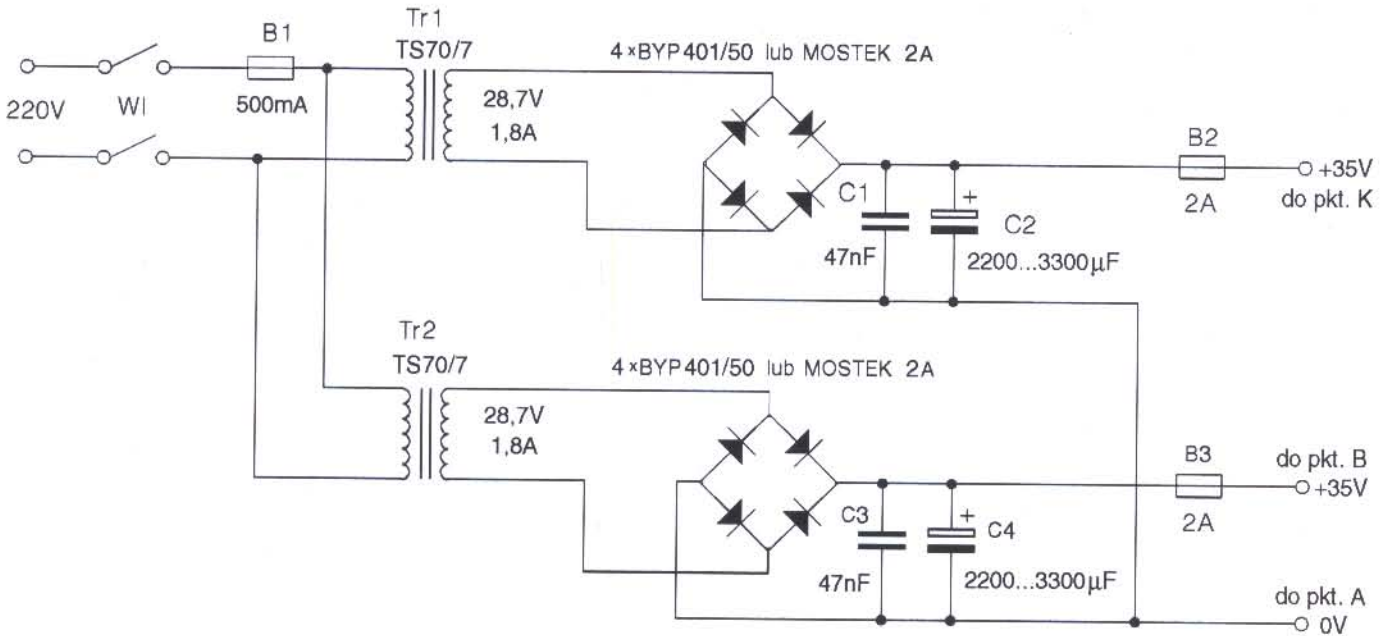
B1
Tr1
TS70/7
4×BYP 401/50 lub MOSTEK 2A
220V
Wł
500mA
28,7V
1,8A
B2
+35V
C1
C2
2A
do pkt. K
47nF
2200...3300μF
Tr2
TS70/7
4×BYP 401/50 lub MOSTEK 2A
28,7V
1,8A
B3
do pkt. B
+35V
C3
C4
2A
47nF
2200...3300μF
do pkt. A
0V